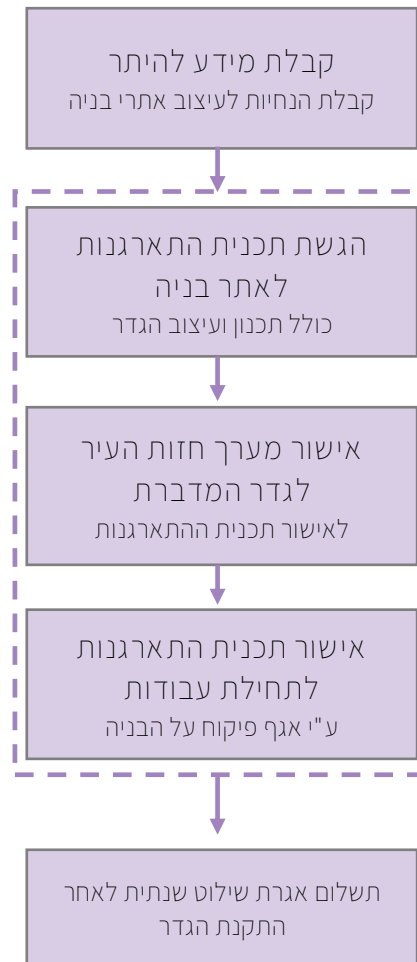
קבלת מידע להיתר
קבלת הנחיות לעיצוב אתרי בניה

הגשת תכנית התארגנות לאתר בניה
כולל תכנון ועיצוב הגדר

אישור מערך חזות העיר לגדר המדברת
לאישור תכנית ההתארגנות

אישור תכנית התארגנות לתחילת עבודות
ע"י אגף פיקוח על הבניה

תשלום אגרת שילוט שנתית לאחר התקנת הגדר